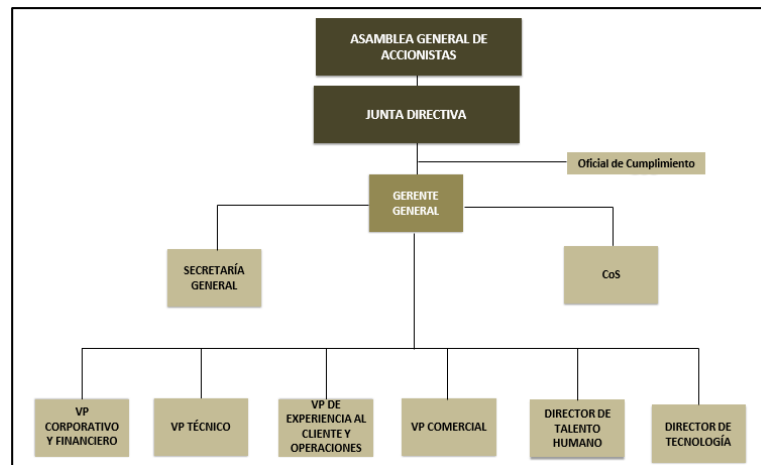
ASAMBLEA GENERAL DE ACCIONISTAS

JUNTA DIRECTIVA

Oficial de Cumplimiento

GERENTE GENERAL

SECRETARÍA GENERAL

CoS

VP CORPORATIVO Y FINANCIERO

VP TÉCNICO

VP DE EXPERIENCIA AL CLIENTE Y OPERACIONES

VP COMERCIAL

DIRECTOR DE TALENTO HUMANO

DIRECTOR DE TECNOLOGÍA